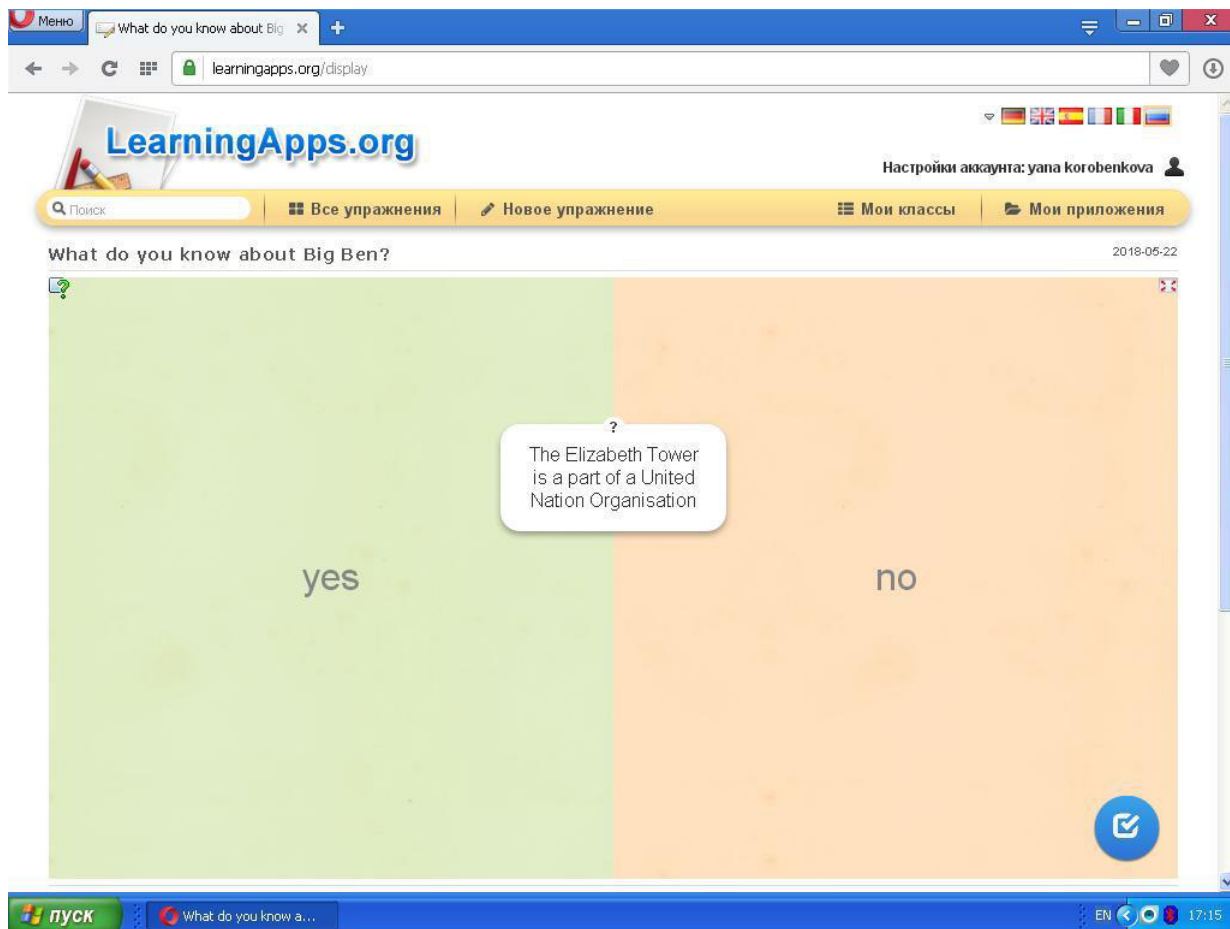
Меню What do you know about Big ×

learningapps.org/display

LearningApps.org

Настройки аккаунта: yana korobenkova

Поиск

Все упражнения

Новое упражнение

Мои классы

Мои приложения

What do you know about Big Ben?

2018-05-22

?

The Elizabeth Tower is a part of a United Nation Organisation

yes

no

пуск

What do you know a...

EN

17:15